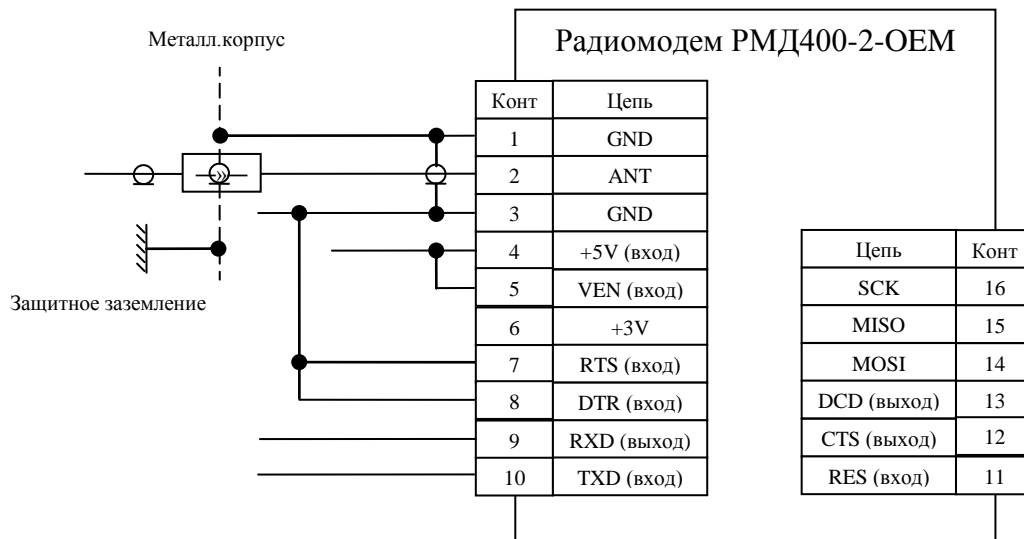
Металл.корпус

Защитное заземление

Радиомодем РМД400-2-OEM

| Конт | Цепь |
|---|---|
| 1 | GND |
| 2 | ANT |
| 3 | GND |
| 4 | +5V (вход) |
| 5 | VEN (вход) |
| 6 | +3V |
| 7 | RTS (вход) |
| 8 | DTR (вход) |
| 9 | RXD (выход) |
| 10 | TXD (вход) |

| Цепь | Конт |
|---|---|
| SCK | 16 |
| MISO | 15 |
| MOSI | 14 |
| DCD (выход) | 13 |
| CTS (выход) | 12 |
| RES (вход) | 11 |